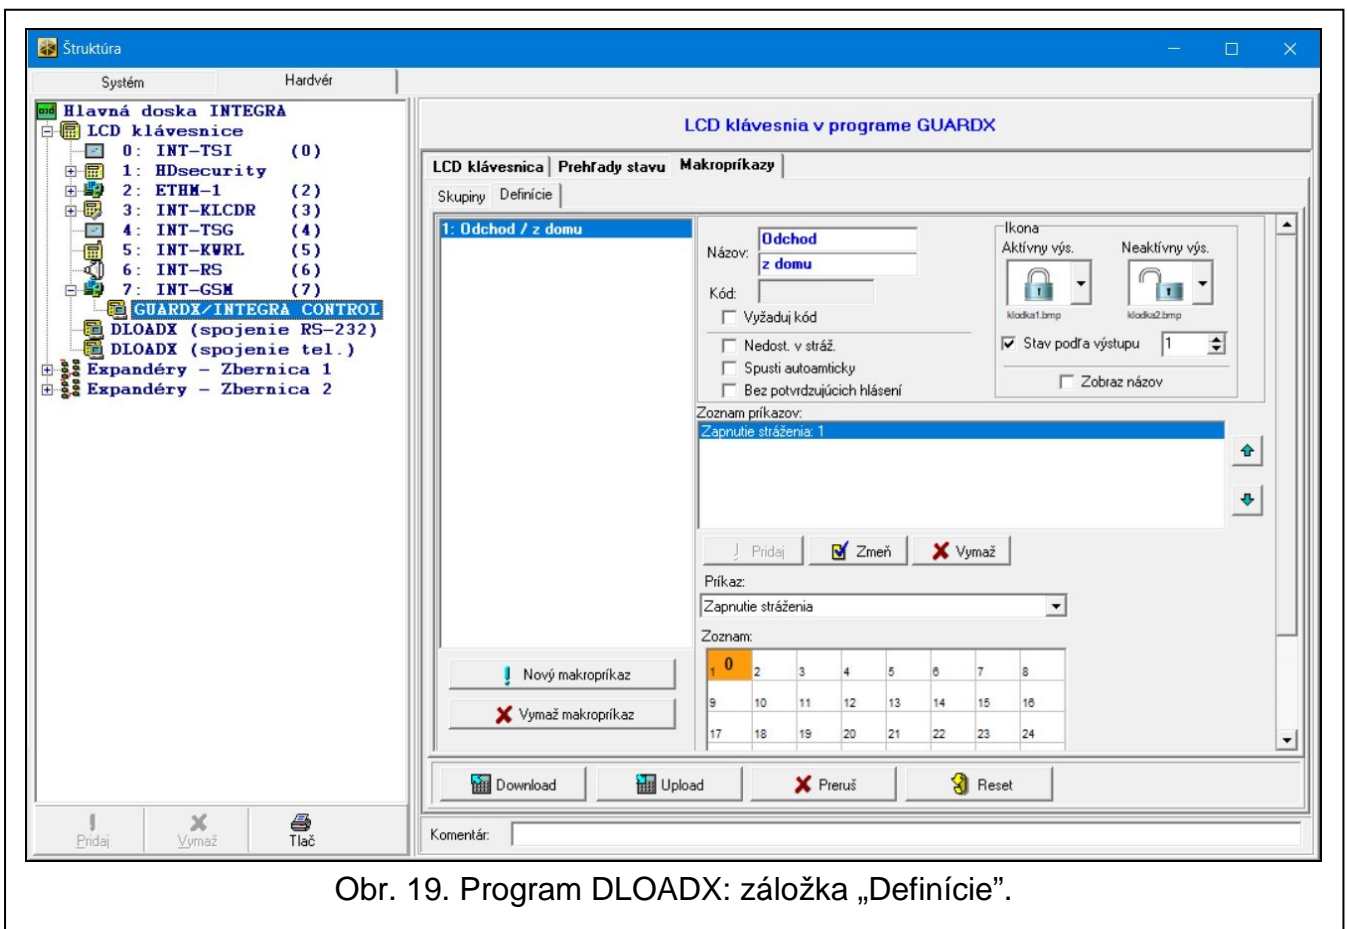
Štruktúra

Systém
Hardvér

Hlavná doska INTEGRA
LCD klávesnice
0: INT-TSI (0)
1: HDsecurity
2: ETHM-1 (2)
3: INT-KLCDR (3)
4: INT-TSG (4)
5: INT-KWRL (5)
6: INT-RS (6)
7: INT-GSM (7)
GUARDX/INTEGRA CONTROL
DLOADX (spojenie RS-232)
DLOADX (spojenie tel.)
Expandéry – Zbernica 1
Expandéry – Zbernica 2

Pridaj
Vymaž
Tlač

LCD klávesnia v programe GUARDX

LCD klávesnica | Prehľady stavu | Makropríkazy

Skupiny | Definície

1: Odchod / z domu

Názov: Odchod
z domu
Kód:
Vyžaduj kód
Nedost. v stráž.
Spusti autoamticky
Bez potvrdzujúcich hlásení

Ikona
Aktívny výs.
Neaktívny výs.
klodka1.bmp
klodka2.bmp
Stav podľa výstupu 1
Zobraz názov

Zoznam príkazov:
Zapnutie stráženia: 1

Pridaj
Zmeň
Vymaž

Príkaz:
Zapnutie stráženia

Zoznam:

| 1 0 | 2 | 3 | 4 | 5 | 6 | 7 | 8 |
|---|---|---|---|---|---|---|---|
| 9 | 10 | 11 | 12 | 13 | 14 | 15 | 16 |
| 17 | 18 | 19 | 20 | 21 | 22 | 23 | 24 |

Nový makropríkaz
Vymaž makropríkaz

Download
Upload
Preruš
Reset

Komentár:

Obr. 19. Program DLOADX: záložka „Definície”.